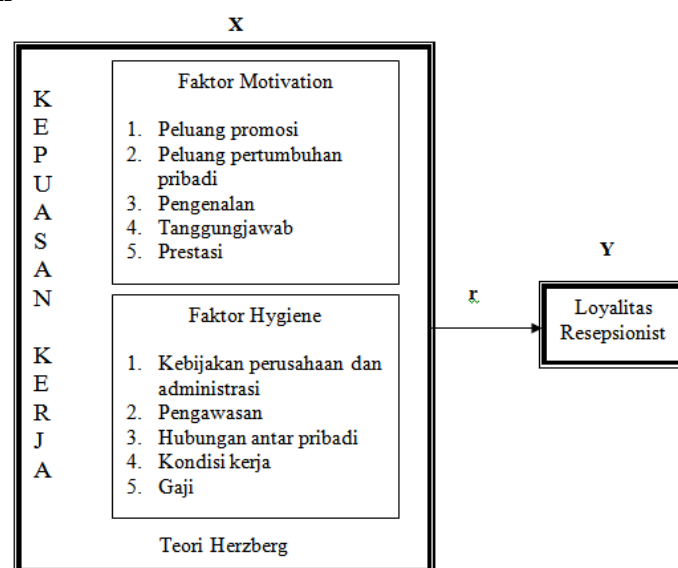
X

K
E
P
U
A
S
A
N

K
E
R
J
A

Faktor Motivation

1. Peluang promosi
2. Peluang pertumbuhan pribadi
3. Pengenalan
4. Tanggungjawab
5. Prestasi

Faktor Hygiene

1. Kebijakan perusahaan dan administrasi
2. Pengawasan
3. Hubungan antar pribadi
4. Kondisi kerja
5. Gaji

Teori Herzberg

r

Y

Loyalitas Resepsionist